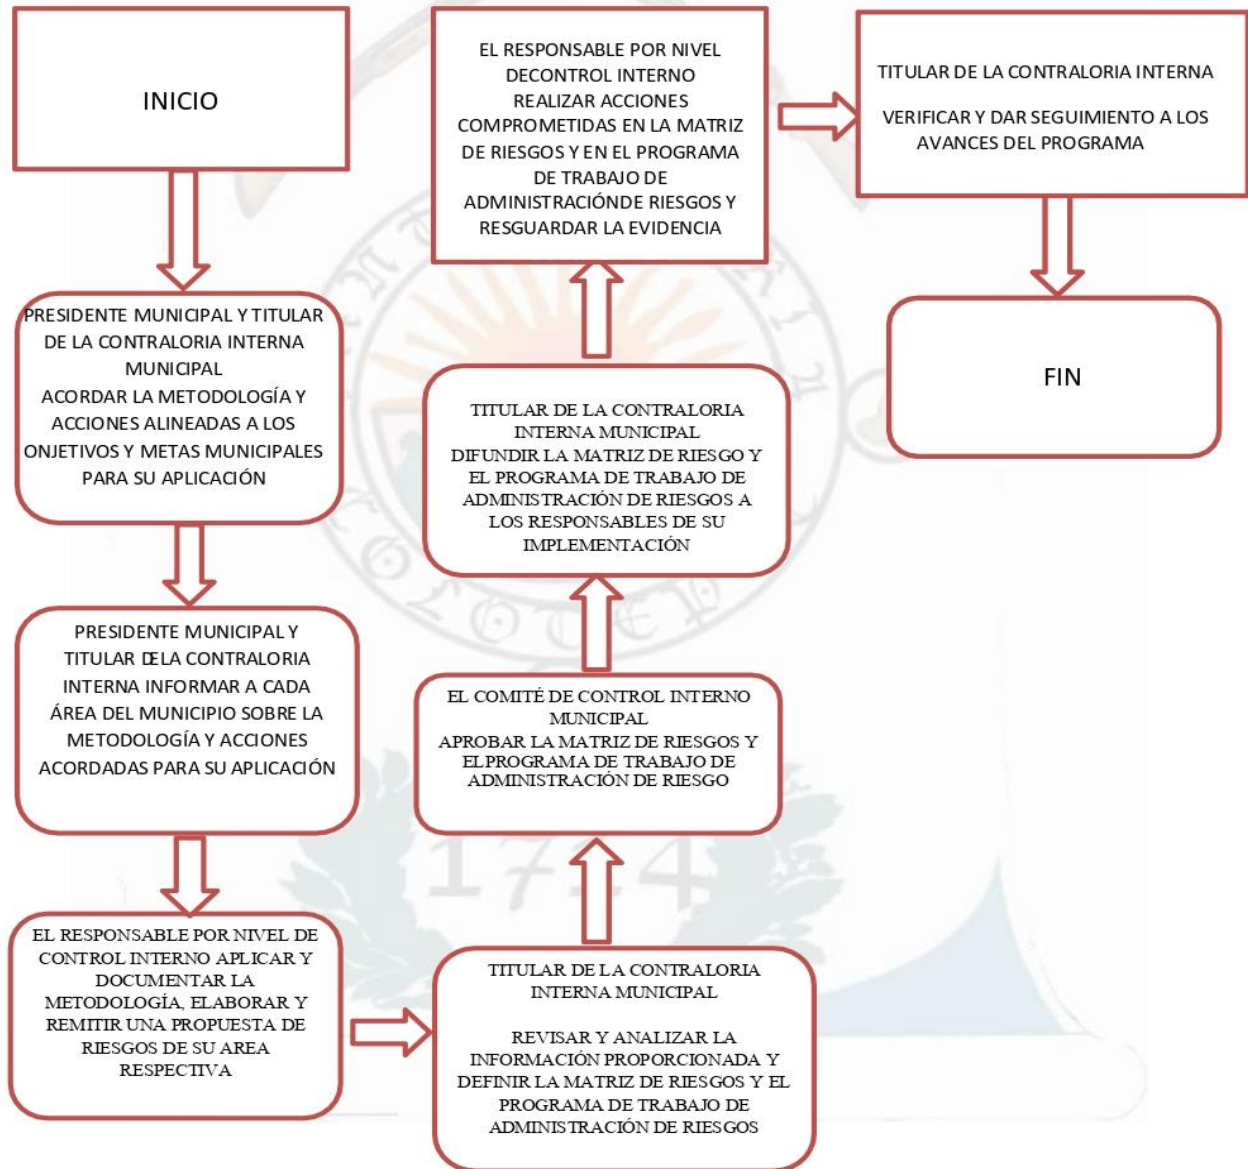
INICIO

PRESIDENTE MUNICIPAL Y TITULAR DE LA CONTRALORIA INTERNA MUNICIPAL
ACORDAR LA METODOLOGÍA Y ACCIONES ALINEADAS A LOS ONJETIVOS Y METAS MUNICIPALES PARA SU APLICACIÓN

PRESIDENTE MUNICIPAL Y TITULAR DELA CONTRALORIA INTERNA INFORMAR A CADA ÁREA DEL MUNICIPIO SOBRE LA METODOLOGÍA Y ACCIONES ACORDADAS PARA SU APLICACIÓN

EL RESPONSABLE POR NIVEL DE CONTROL INTERNO APLICAR Y DOCUMENTAR LA METODOLOGÍA, ELABORAR Y REMITIR UNA PROPUESTA DE RIESGOS DE SU AREA RESPECTIVA

TITULAR DE LA CONTRALORIA INTERNA MUNICIPAL

REVISAR Y ANALIZAR LA INFORMACIÓN PROPORCIONADA Y DEFINIR LA MATRIZ DE RIESGOS Y EL PROGRAMA DE TRABAJO DE ADMINISTRACIÓN DE RIESGOS

EL COMITÉ DE CONTROL INTERNO MUNICIPAL
APROBAR LA MATRIZ DE RIESGOS Y ELPROGRAMA DE TRABAJO DE ADMINISTRACIÓN DE RIESGO

TITULAR DE LA CONTRALORIA INTERNA MUNICIPAL
DIFUNDIR LA MATRIZ DE RIESGO Y EL PROGRAMA DE TRABAJO DE ADMINISTRACIÓN DE RIESGOS A LOS RESPONSABLES DE SU IMPLEMENTACIÓN

EL RESPONSABLE POR NIVEL DECONTROL INTERNO REALIZAR ACCIONES COMPROMETIDAS EN LA MATRIZ DE RIESGOS Y EN EL PROGRAMA DE TRABAJO DE ADMINISTRACIÓNDE RIESGOS Y RESGUARDAR LA EVIDENCIA

TITULAR DE LA CONTRALORIA INTERNA

VERIFICAR Y DAR SEGUIMIENTO A LOS AVANCES DEL PROGRAMA

FIN